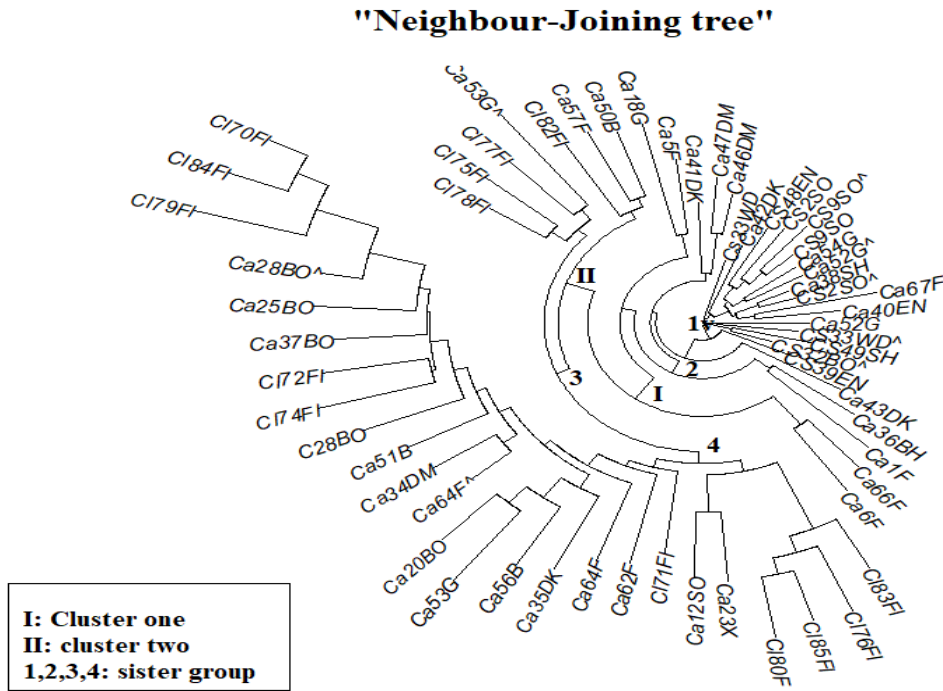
"Neighbour-Joining tree"

Cl70FI
Cl84FI
Cl79FI
Ca28BO^
Ca25BO
Ca37BO
Cl72FI
Cl74FI
C28BO
Ca51B
Ca34DM
Ca64F^
Ca20BO
Ca53G
Ca56B
Ca35DK
Ca64F
Ca62F
Cl71FI
Ca12SO
Ca23X
Cl80F
Cl85FI
Cl76FI
Cl83FI
Ca6F
Ca66F
Ca1F
Ca36BH
Ca43DK
CS39EN
CS32BO^
Ca49SH
Ca33WD^
Ca52G
Ca40EN
Ca67F
CS2SO^
Ca38SH
Ca32G^
Ca54G
CS9SO
CS59SO^
CS2SO
CS48EN
Ca42DK
Cs33WD
Ca46DM
Ca47DM
Ca41DK
Ca5F
Ca18G
Ca50B
Ca57F
Cl82FI
Ca53G^
Cl77FI
Cl75FI
Cl78FI

II
3
I
2
1
4

I: Cluster one
II: cluster two
1,2,3,4: sister group